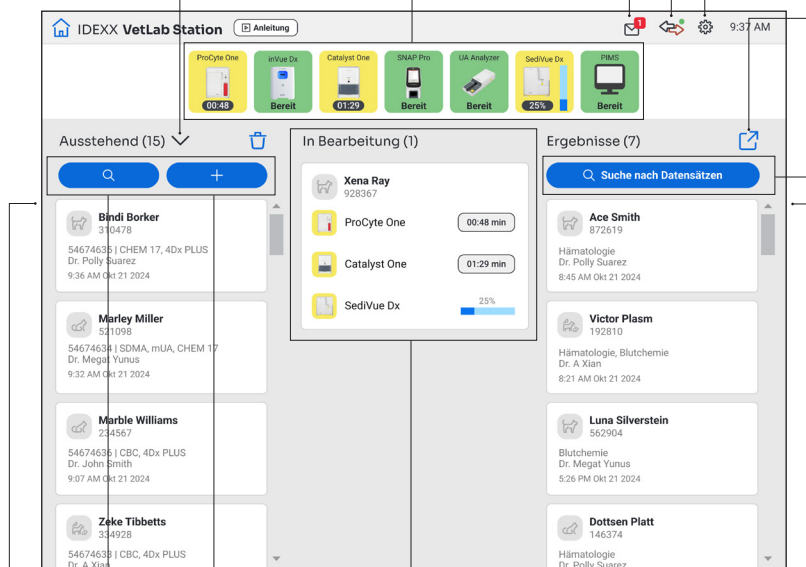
IDEXX VetLab Station Anleitung

1

9:37 AM

ProCyte One 00:48
inVue Dx Bereit
Catalyst One 01:29
SNAP Pro Bereit
UA Analyzer Bereit
SediVue Dx 25%
PIMS Bereit

Ausstehend (15)

Bindi Borker
310478
54674635 | CHEM 17, 4Dx PLUS
Dr. Polly Suarez
9:36 AM Okt 21 2024

Marley Miller
521098
54674634 | SDMA, mUA, CHEM 17
Dr. Megat Yunus
9:32 AM Okt 21 2024

Marble Williams
234567
54674636 | CBC, 4Dx PLUS
Dr. John Smith
9:07 AM Okt 21 2024

Zeke Tibbetts
334928
54674633 | CBC, 4Dx PLUS
Dr. A Xian

In Bearbeitung (1)

Xena Ray
928367
ProCyte One 00:48 min
Catalyst One 01:29 min
SediVue Dx 25%

Ergebnisse (7)

Suche nach Datensätzen

Ace Smith
872619
Hämatologie
Dr. Polly Suarez
8:45 AM Okt 21 2024

Victor Plasm
192810
Hämatologie, Blutchemie
Dr. A Xian
8:21 AM Okt 21 2024

Luna Silverstein
562904
Blutchemie
Dr. Megat Yunus
5:26 PM Okt 21 2024

Dottsen Platt
146374
Hämatologie
Dr. Polly Suarez